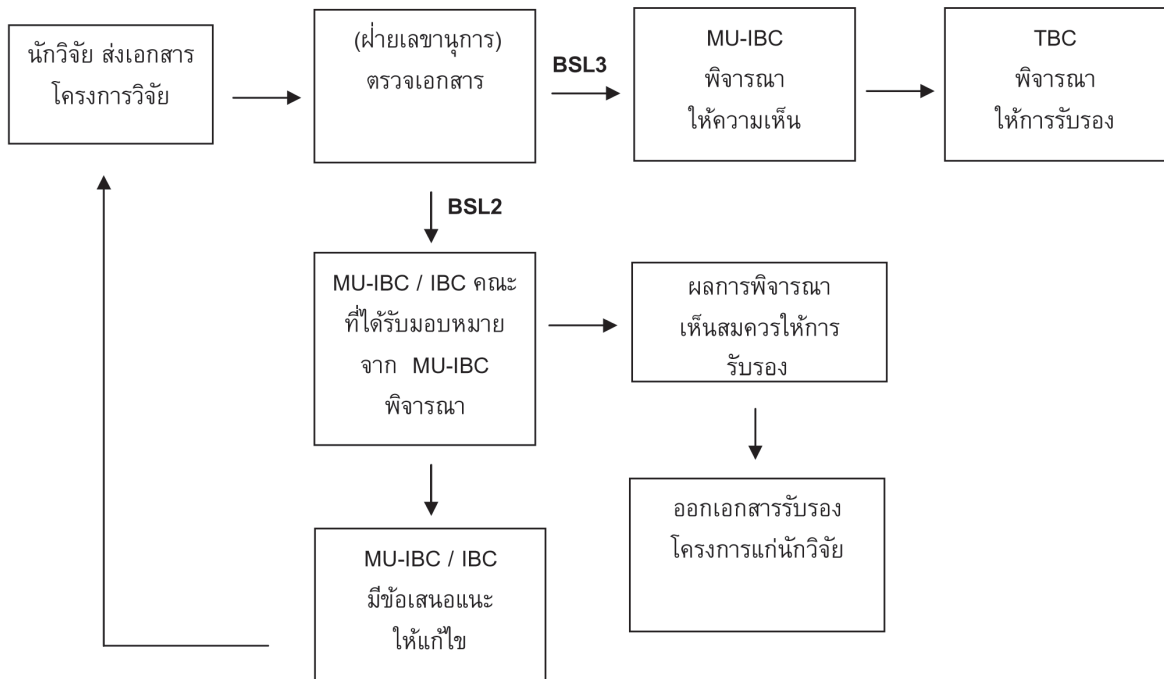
นักวิจัย ส่งเอกสาร
โครงการวิจัย

(ฝ่ายเลขานุการ)
ตรวจเอกสาร

BSL3

MU-IBC
พิจารณา
ให้ความเห็น

TBC
พิจารณา
ให้การรับรอง

BSL2

MU-IBC / IBC คณะ
ที่ได้รับมอบหมาย
จาก MU-IBC
พิจารณา

ผลการพิจารณา
เห็นสมควรให้การ
รับรอง

ออกเอกสารรับรอง
โครงการแก่นักวิจัย

MU-IBC / IBC
มีข้อเสนอแนะ
ให้แก้ไข